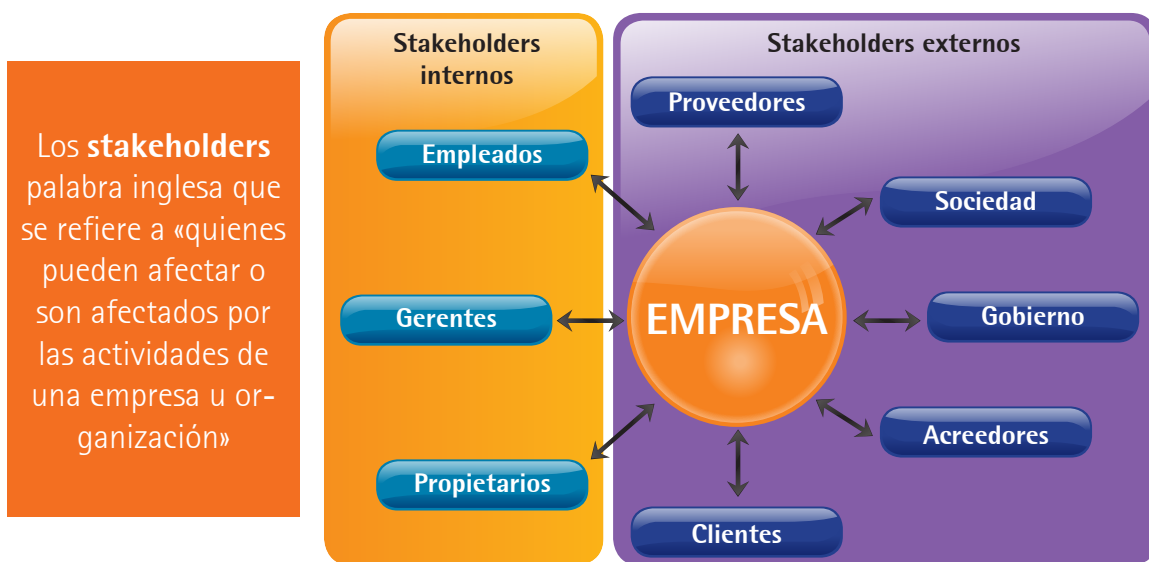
Los **stakeholders** palabra inglesa que se refiere a «quienes pueden afectar o son afectados por las actividades de una empresa u organización»

Stakeholders internos

Empleados

Gerentes

Propietarios

Stakeholders externos

Proveedores

Sociedad

Gobierno

Acreedores

Clientes

EMPRESA